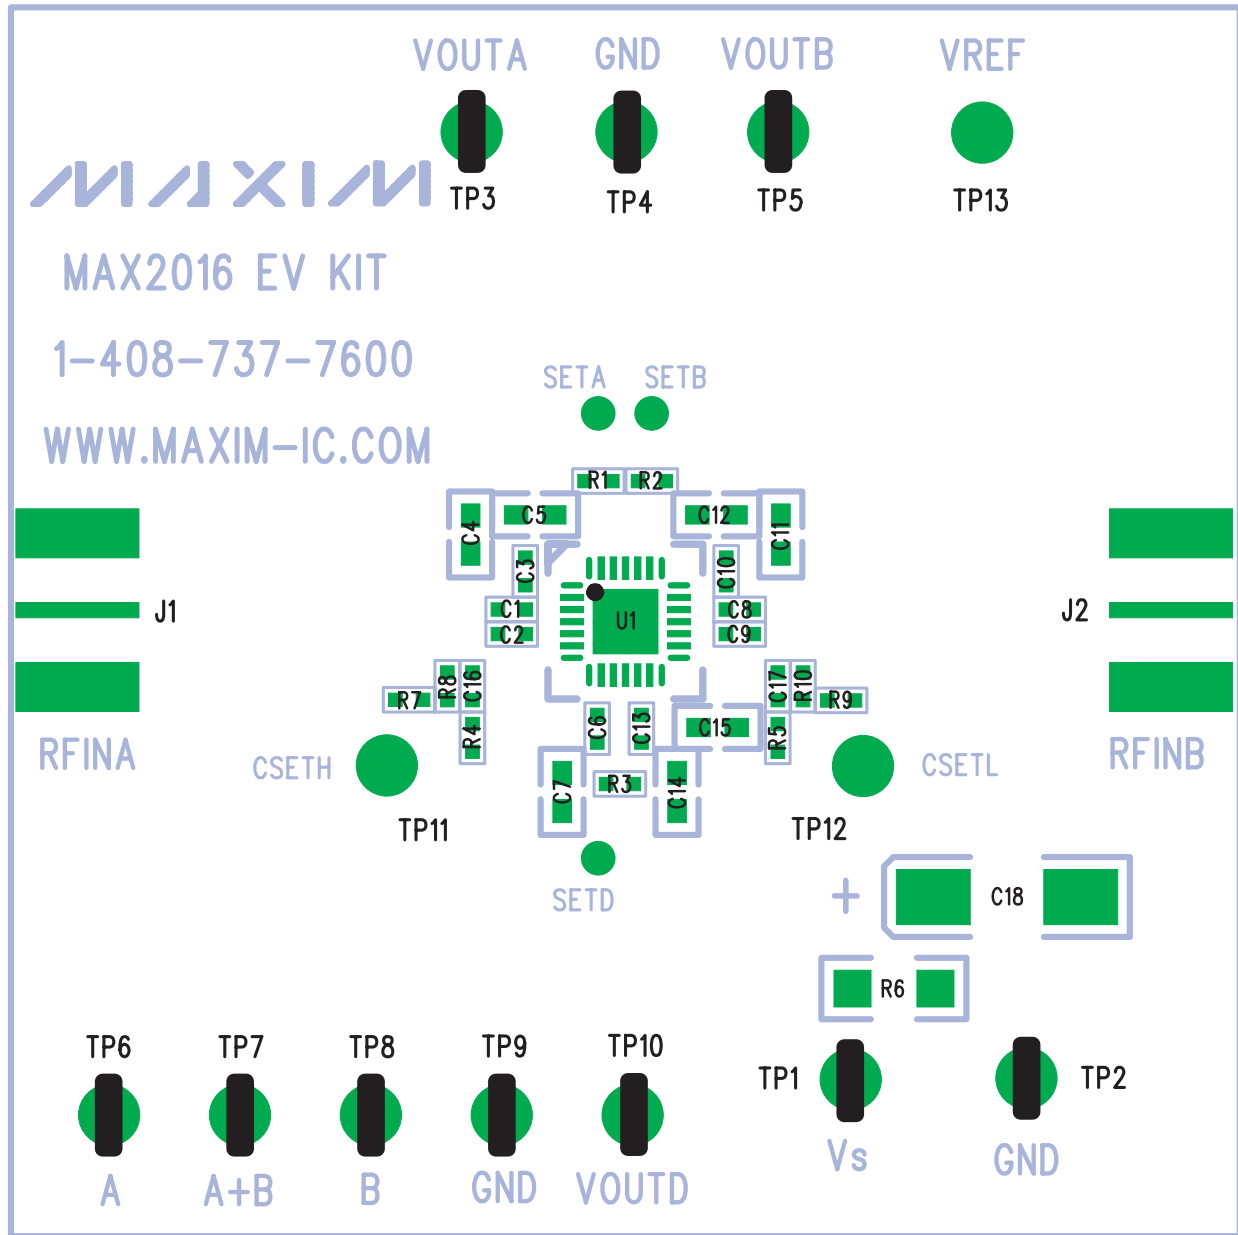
VOUTA GND VOUTB VREF

TP3 TP4 TP5 TP13

MAXIM

MAX2016 EV KIT

1-408-737-7600

WWW.MAXIM-IC.COM

SETA SETB

R1 R2

C5 C12

C4 C11

C3 C10

C1 C8

C2 C9

U1

J1 J2

R7 R8 C16 C17 R10 R9

R4 C6 C13 C15 R5

RFINA RFINB

CSETH CSETL

C7 R3 C14

TP11 TP12

SETD

+ C18

R6

TP6 TP7 TP8 TP9 TP10

TP1 TP2

A A+B B GND VOUTD Vs GND